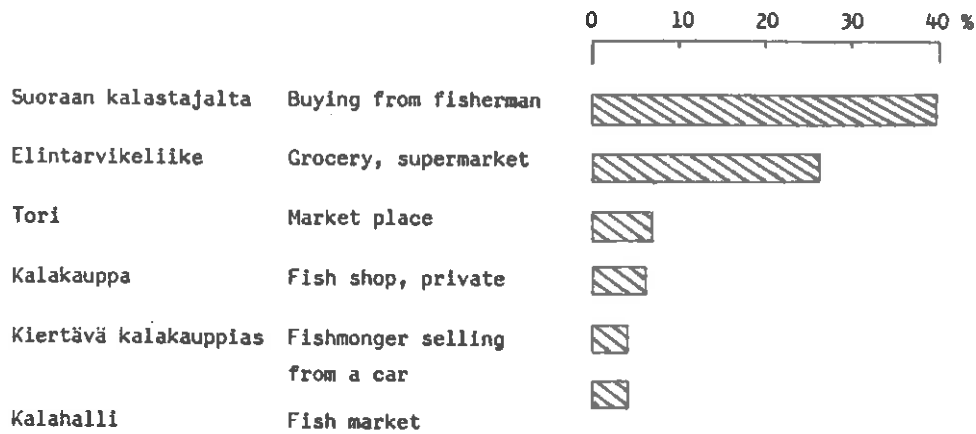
0 10 20 30 40 %

Suoraan kalastajalta Buying from fisherman

Elintarvikeliike Grocery, supermarket

Tori Market place

Kalakauppa Fish shop, private

Kiertävä kalakauppias Fishmonger selling from a car

Kalahalli Fish market